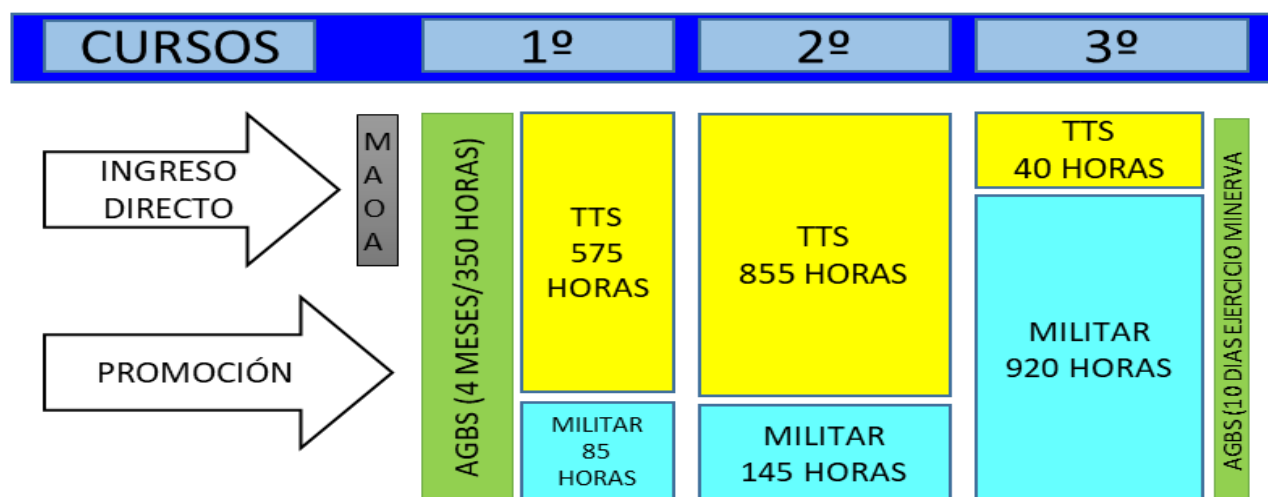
CURSOS

1º

2º

3º

INGRESO DIRECTO

PROMOCIÓN

M A O A

AGBS (4 MESES/350 HORAS)

TTS 575 HORAS

MILITAR 85 HORAS

TTS 855 HORAS

MILITAR 145 HORAS

TTS 40 HORAS

MILITAR 920 HORAS

AGBS (10 DIAS EJERCICIO MINERVA